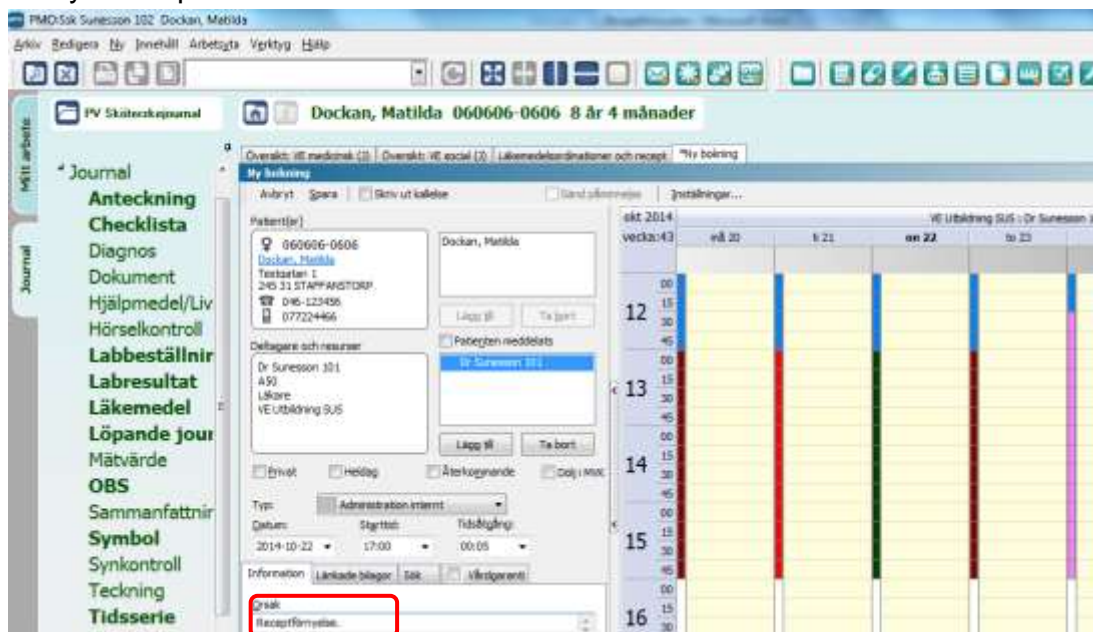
PMO:Ssk Sunesson 102 Dockan, Matilda

Arkiv Redigera Ny Innehåll Arbetsyta Verktyg Hjälp

Mitt arbete

Journal

PV Sköterskejournal

Dockan, Matilda 060606-0606 8 år 4 månader

Journal
Anteckning
Checklista
Diagnos
Dokument
Hjälpmedel/Liv
Hörselkontroll
Labbeställnir
Labresultat
Läkemedel
Löpande jour
Mätvärde
OBS
Sammanfattnir
Symbol
Synkontroll
Teckning
Tidsserie

Översikt: VE medicinsk (2) | Översikt: VE social (2) | Läkemedelsordinationer och recept | *Ny bokning

Ny bokning

Avbryt Spara Skriv ut kallelse Sänd påminnelse Inställningar...

Patient(er)
060606-0606
Dockan, Matilda
Testgatan 1
245 31 STAFFANSTORP
046-123456
077224466

Dockan, Matilda

Lägg till Ta bort

Deltagare och resurser
Dr Sunesson 101
A50
Läkare
VE Utbildning SUS

Patienten meddelats
Dr Sunesson 101

Lägg till Ta bort

Privat Heldag Återkommande Dölj i MVK

Typ: Administration internt
Datum: 2014-10-22 Starttid: 17:00 Tidsåtgång: 00:05

Information Länkade bilagor Sök Vårdgaranti

Orsak
Receptförnyelse.

okt 2014
vecka:43
må 20 ti 21 on 22 to 23
VE Utbildning SUS : Dr Sunesson
12 00 15 30 45
13 00 15 30 45
14 00 15 30 45
15 00 15 30 45
16 00 15 30